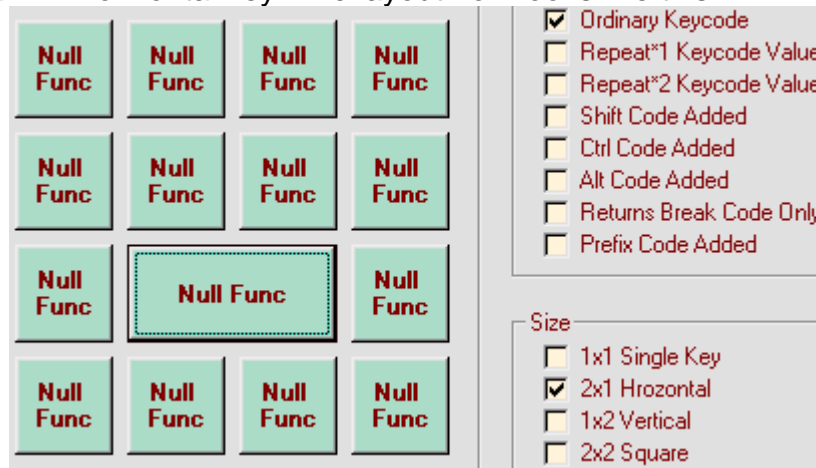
Null Func
Null Func
Null Func
Null Func
Null Func
Null Func
Null Func
Null Func
Null Func
Null Func
Null Func
Null Func
Null Func
Null Func
Null Func

Ordinary Keycode
Repeat*1 Keycode Value
Repeat*2 Keycode Value
Shift Code Added
Ctrl Code Added
Alt Code Added
Returns Break Code Only
Prefix Code Added

Size
1x1 Single Key
2x1 Hrozontal
1x2 Vertical
2x2 Square